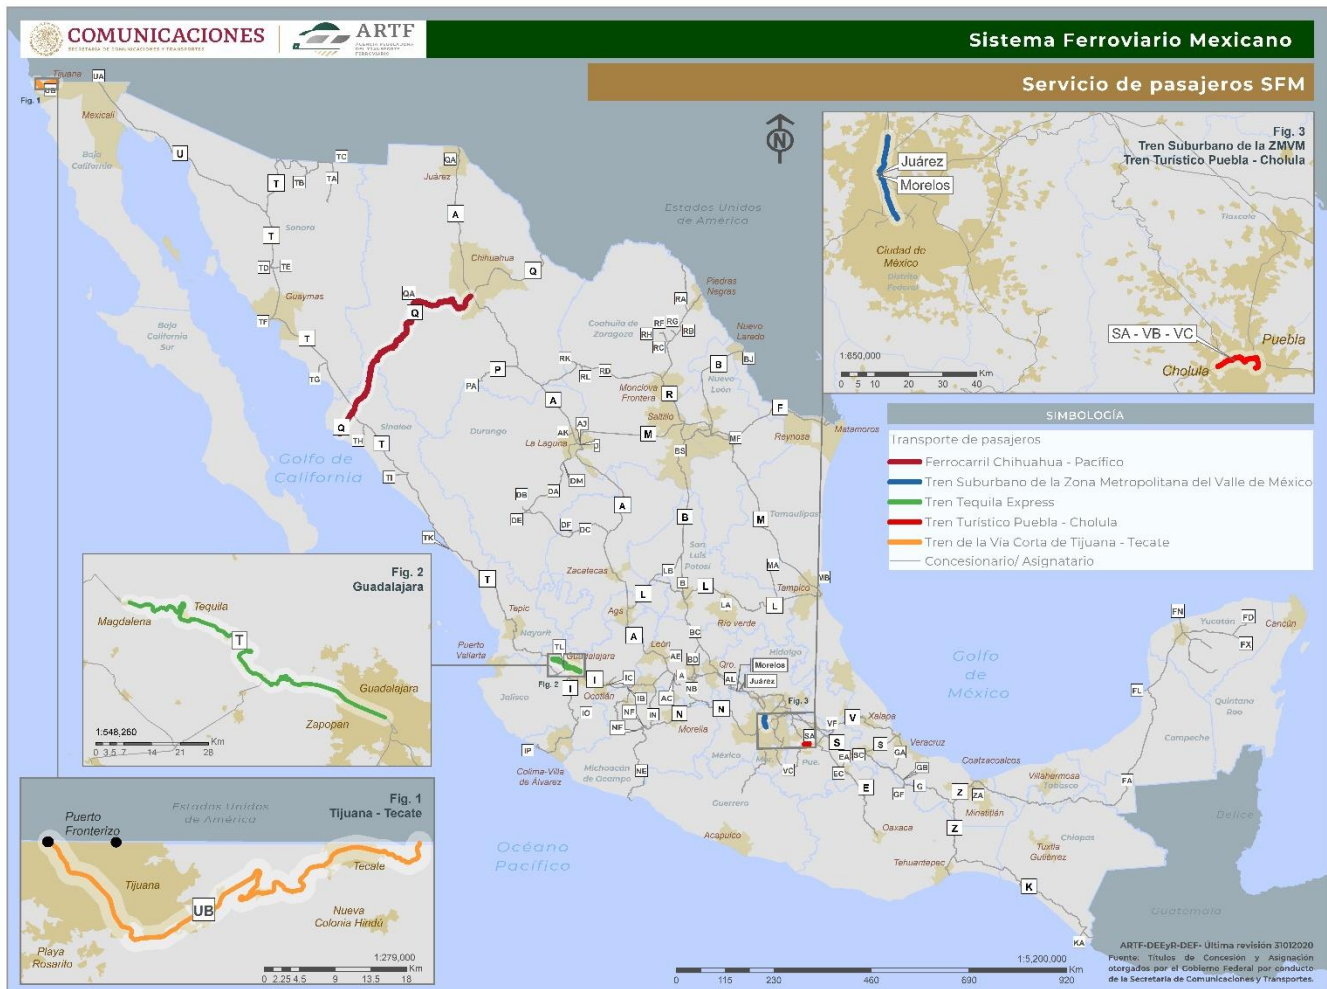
COMUNICACIONES
SECRETARÍA DE COMUNICACIONES Y TRANSPORTES
ARTF

Sistema Ferroviario Mexicano

Servicio de pasajeros SFM

Fig. 3
Tren Suburbano de la ZMVM
Tren Turístico Puebla - Cholula

Juárez
Morelos
Ciudad de México
Distrito Federal
Tlaxcala
SA - VB - VC
Puebla
Cholula
1:650,000
0 5 10 20 30 40 Km

SIMBOLOGÍA
Transporte de pasajeros
Ferrocarril Chihuahua - Pacífico
Tren Suburbano de la Zona Metropolitana del Valle de México
Tren Tequila Express
Tren Turístico Puebla - Cholula
Tren de la Vía Corta de Tijuana - Tecate
Concesionario/ Asignatario

Tijuana
UA
UB
Fig. 1
Mexicali
Baja California
U
TC
QA
Juárez
T
TB
TA
A
T
Sonora
Estados Unidos de América
TD
TE
Chihuahua
Q
Guaymas
QA
Q
Piedras Negras
RA
TF
Baja California Sur
T
Coahuila de Zaragoza
RF
RG
RH
RB
RC
Nuevo Laredo
TG
P
RK
RL
RD
B
BJ
PA
A
Monclova Frontera
R
Nuevo León
Q
Sinaloa
Saltillo
F
TH
T
Durango
AK
AJ
La Laguna
M
MF
Reynosa
Matamoros
Golfo de California
TI
BS
DB
DA
DM
A
DE
DF
DC
B
M
Tamaulipas
TK
San Luis Potosí
MA
Zacatecas
LB
B
L
Tampico
MB
T
L
Tepic
Ags
LA
Río verde
L
Nayarit
A
BC
Puerto Vallarta
TL
Guadalajara
León
AE
BD
Hidalgo
I
IC
Qro.
Morelos
Jalisco
Ocotlán
IB
AC
AL
Juárez
NB
IO
NF
N
IN
N
Morelia
NE
Fig. 3
V
Xalapa
VF
S
S
Veracruz
EA
SC
GA
IP
México
Colima-Villa de Álvarez
Michoacán de Ocampo
ME
Pue.
VC
EC
GB
Coatzacoalcos
E
GF
G
Z
ZA
Villahermosa Tabasco
Guerrero
Minatitlán
Acapulco
Oaxaca
Z
Chiapas
Tuxtla Gutiérrez
Tehuantepec
K
KA
Golfo de México
FN
FD
Yucatán
Cancún
FX
FL
Quintana Roo
Campeche
FA
Belice
Guatemala
Océano Pacífico

Fig. 2
Guadalajara
Magdalena
Tequila
T
Guadalajara
Zapopan
1:548,260
0 3.5 7 14 21 28 Km

Fig. 1
Tijuana - Tecate
Estados Unidos de América
Puerto Fronterizo
Tijuana
Tecate
UB
Nueva Colonia Hindú
Playa Rosarito
1:279,000
0 2.25 4.5 9 13.5 18 Km

1:5,200,000
0 115 230 460 690 920 Km

ARTF-DEEyR-DEF- Última revisión 31012020
Fuente: Títulos de Concesión y Asignación otorgados por el Gobierno Federal por conducto de la Secretaría de Comunicaciones y Transportes.